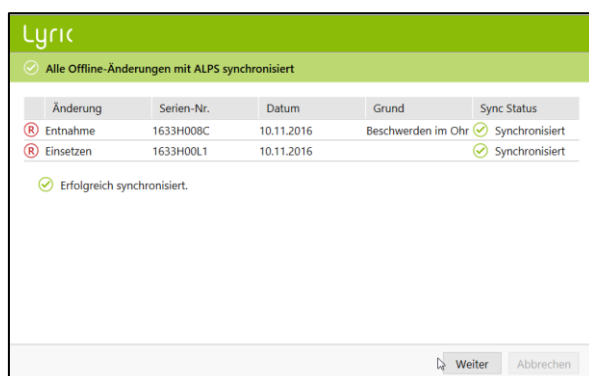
Lyric

Alle Offline-Änderungen mit ALPS synchronisiert

| | Änderung | Serien-Nr. | Datum | Grund | Sync Status |
|---|---|---|---|---|---|
| R | Entnahme | 1633H008C | 10.11.2016 | Beschwerden im Ohr | Synchronisiert |
| R | Einsetzen | 1633H00L1 | 10.11.2016 | | Synchronisiert |

Erfolgreich synchronisiert.

Weiter Abbrechen